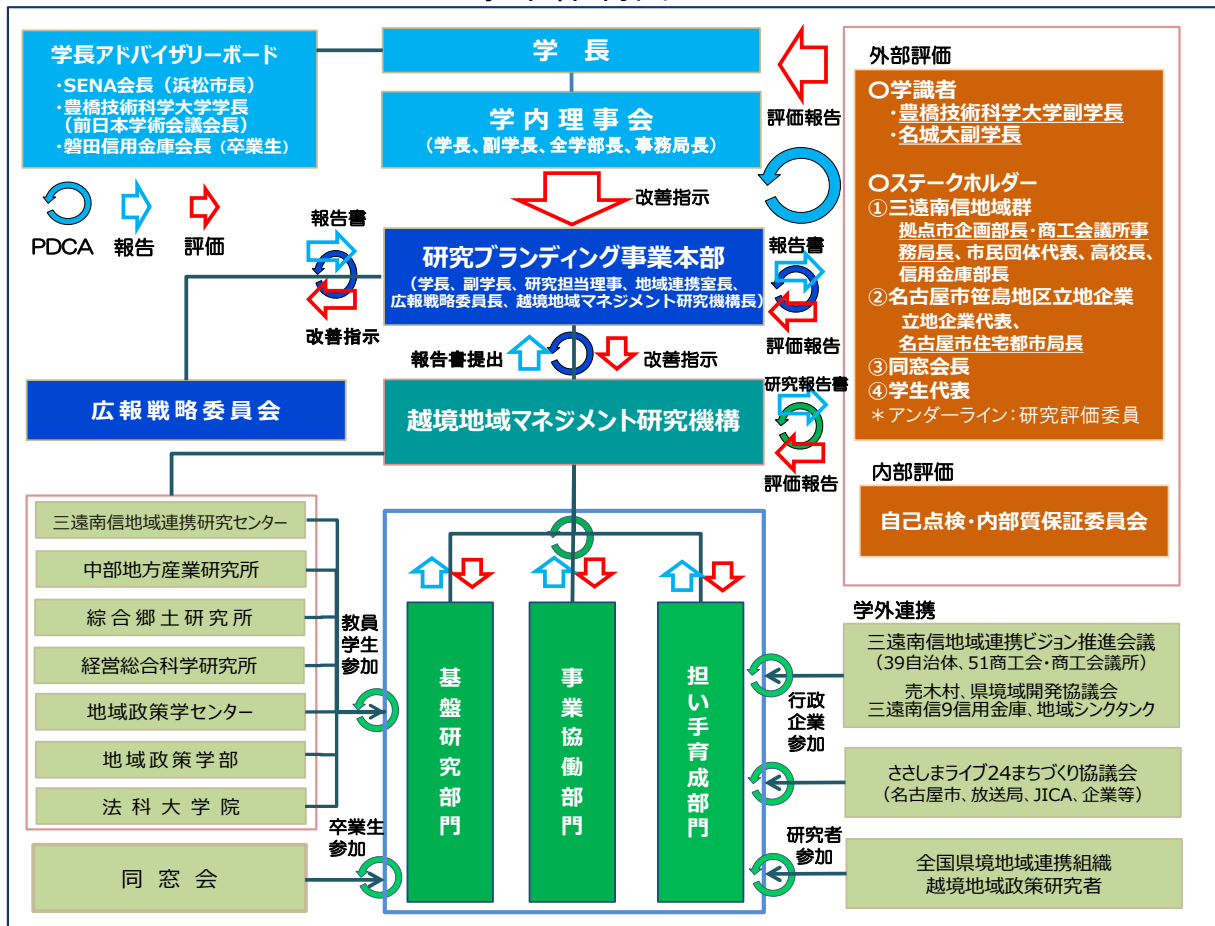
学長アドバイザリーボード
・SENA会長（浜松市長）
・豊橋技術科学大学学長（前日本学術会議会長）
・磐田信用金庫会長（卒業生）

PDCA 報告 評価

学 長

学 内 理 事 会
（学長、副学長、全学部長、事務局長）

改善指示

評価報告

報告書

改善指示

研究ブランディング事業本部
（学長、副学長、研究担当理事、地域連携室長、広報戦略委員長、越境地域マネジメント研究機構長）

報告書

評価報告

報告書提出 改善指示

広報戦略委員会

越境地域マネジメント研究機構

研究報告書

評価報告

外部評価
〇学識者
・豊橋技術科学大学副学長
・名城大副学長
〇ステークホルダー
①三遠南信地域群
拠点市企画部長・商工会議所事務局長、市民団体代表、高校長、信用金庫部長
②名古屋市笹島地区立地企業
立地企業代表、名古屋市住宅都市局長
③同窓会長
④学生代表
＊アンダーライン：研究評価委員

内部評価
自己点検・内部質保証委員会

三遠南信地域連携研究センター
中部地方産業研究所
綜合郷土研究所
経営総合科学研究所
地域政策学センター
地域政策学部
法科大学院

教員
学生
参加

卒業生
参加

同 窓 会

基盤研究部門
事業協働部門
担い手育成部門

学外連携
三遠南信地域連携ビジョン推進会議
（39自治体、51商工会・商工会議所）
売木村、県境域開発協議会
三遠南信9信用金庫、地域シンクタンク

行政
企業
参加

ささしまライブ24まちづくり協議会
（名古屋市、放送局、JICA、企業等）

研究者
参加

全国県境地域連携組織
越境地域政策研究者